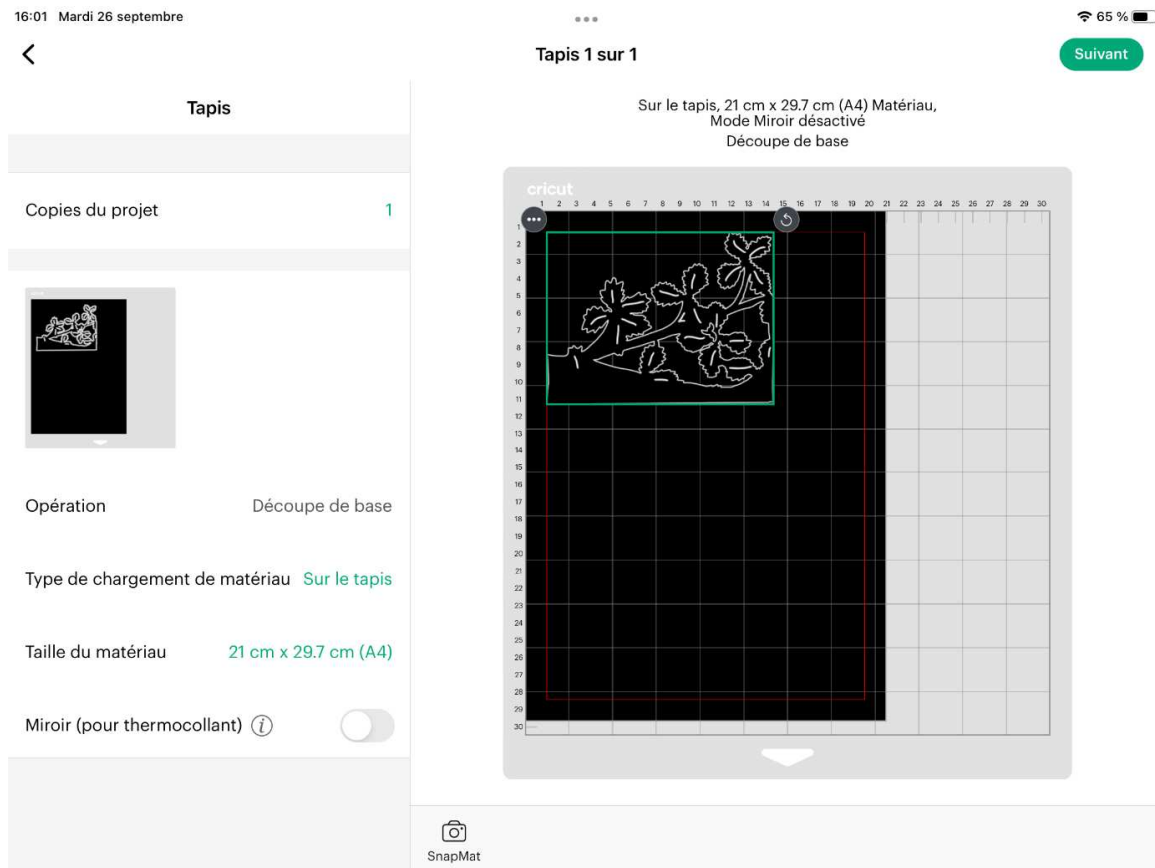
16:01 Mardi 26 septembre

65 %

<

Tapis 1 sur 1

Suivant

Tapis

Copies du projet 1

Opération Découpe de base

Type de chargement de matériau Sur le tapis

Taille du matériau 21 cm x 29.7 cm (A4)

Miroir (pour thermocollant) $i$

Sur le tapis, 21 cm x 29.7 cm (A4) Matériau, Mode Miroir désactivé
Découpe de base

cricut

1 2 3 4 5 6 7 8 9 10 11 12 13 14 15 16 17 18 19 20 21 22 23 24 25 26 27 28 29 30

1 2 3 4 5 6 7 8 9 10 11 12 13 14 15 16 17 18 19 20 21 22 23 24 25 26 27 28 29 30

SnapMat